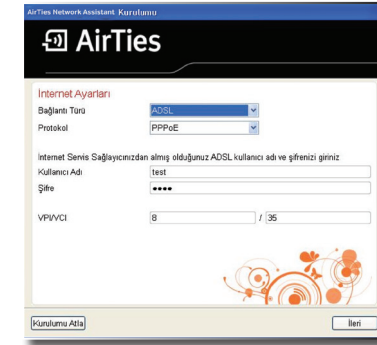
AirTies Network Assistant Kurulumu

AirTies

Internet Ayarları

Bağlantı Türü ADSL

Protokol PPPoE

Internet Servis Sağlayıcınızdan almış olduğunuz ADSL kullanıcı adı ve şifrenizi giriniz

Kullanıcı Adı test

Şifre ●●●●

VPI/VCI 8 / 35

Kurulumu Atla

İleri